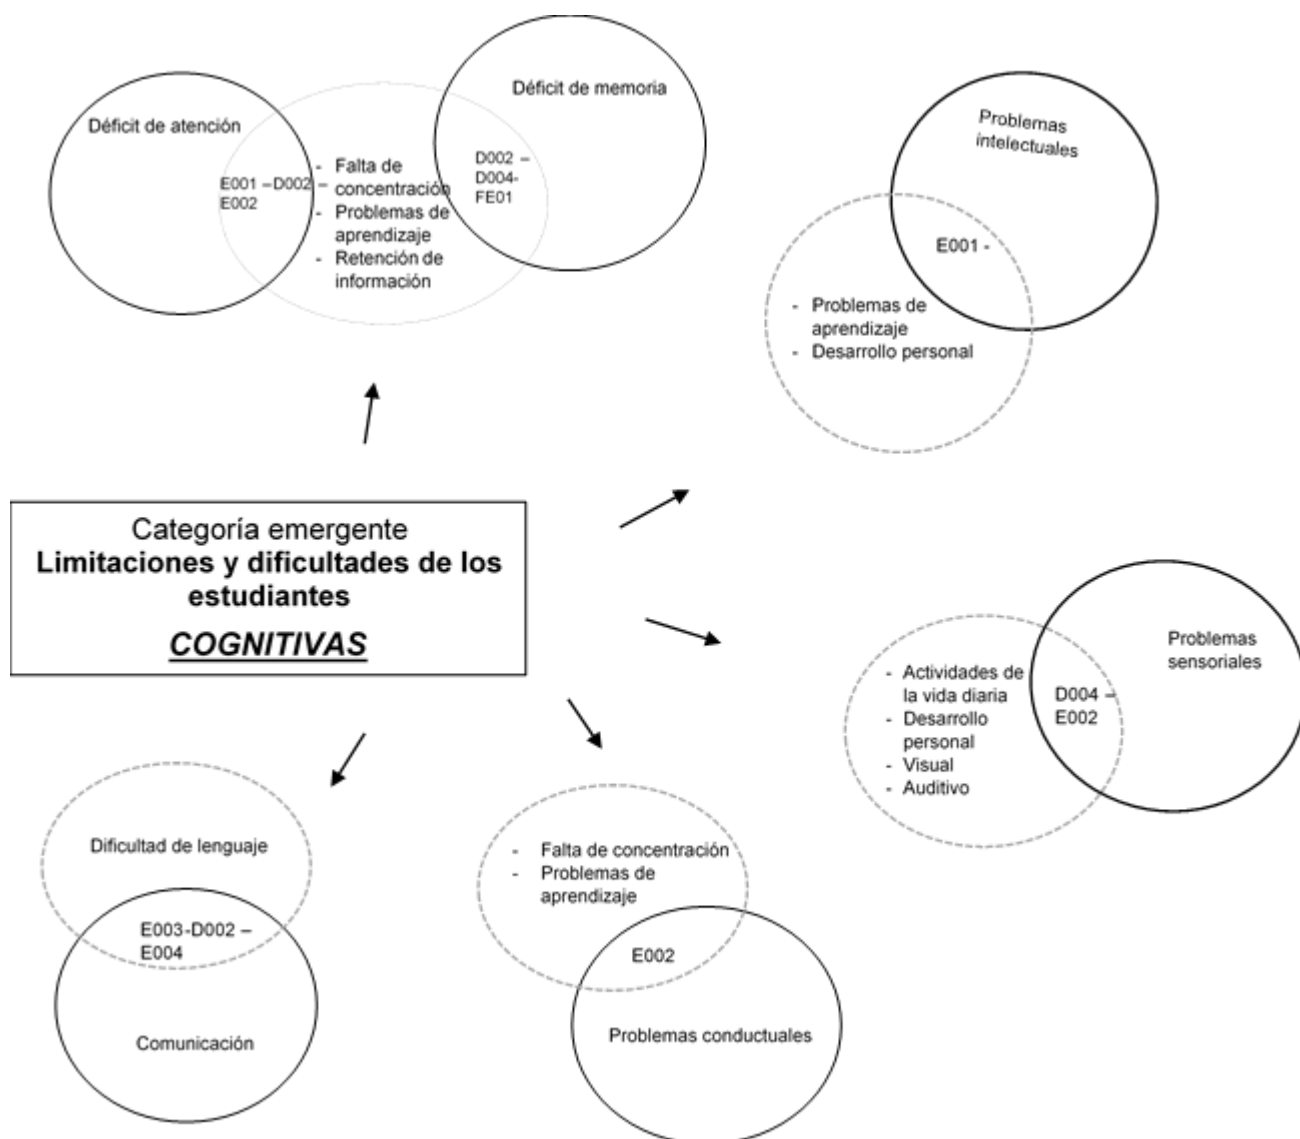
Déficit de atención

E001 – D002 – E002

- Falta de concentració
- Problemas de aprendizaje
- Retención de información

Déficit de memoria

D002 – D004- FE01

Problemas intelectuales

E001 -

- Problemas de aprendizaje
- Desarrollo personal

Categoría emergente
**Limitaciones y dificultades de los estudiantes**
***COGNITIVAS***

- Actividades de la vida diaria
- Desarrollo personal
- Visual
- Auditivo

D004 – E002

Problemas sensoriales

Dificultad de lenguaje

E003-D002 – E004

Comunicación

- Falta de concentración
- Problemas de aprendizaje

E002

Problemas conductuales